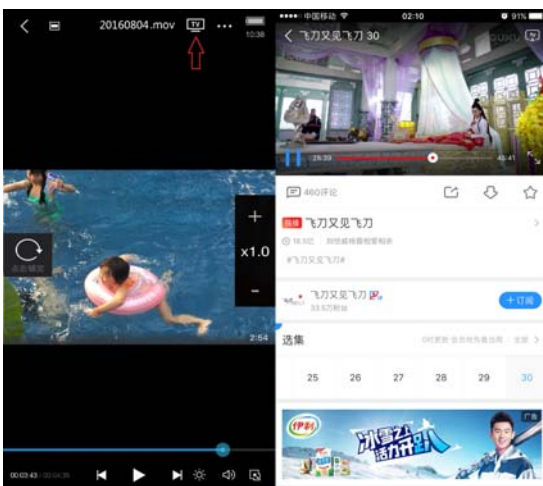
20160804.mov
TV
10:38
+
x1.0
-
2:54
00:03:43 / 00:04:35
中国移动
02:10
91%
飞刀又见飞刀 30
26:39
45:41
460评论
飞刀又见飞刀
18.5亿
#飞刀又见飞刀#
飞刀又见飞刀
33.5万粉丝
+订阅
选集
25
26
27
28
29
30
伊利
冰雪之活力开启
广告